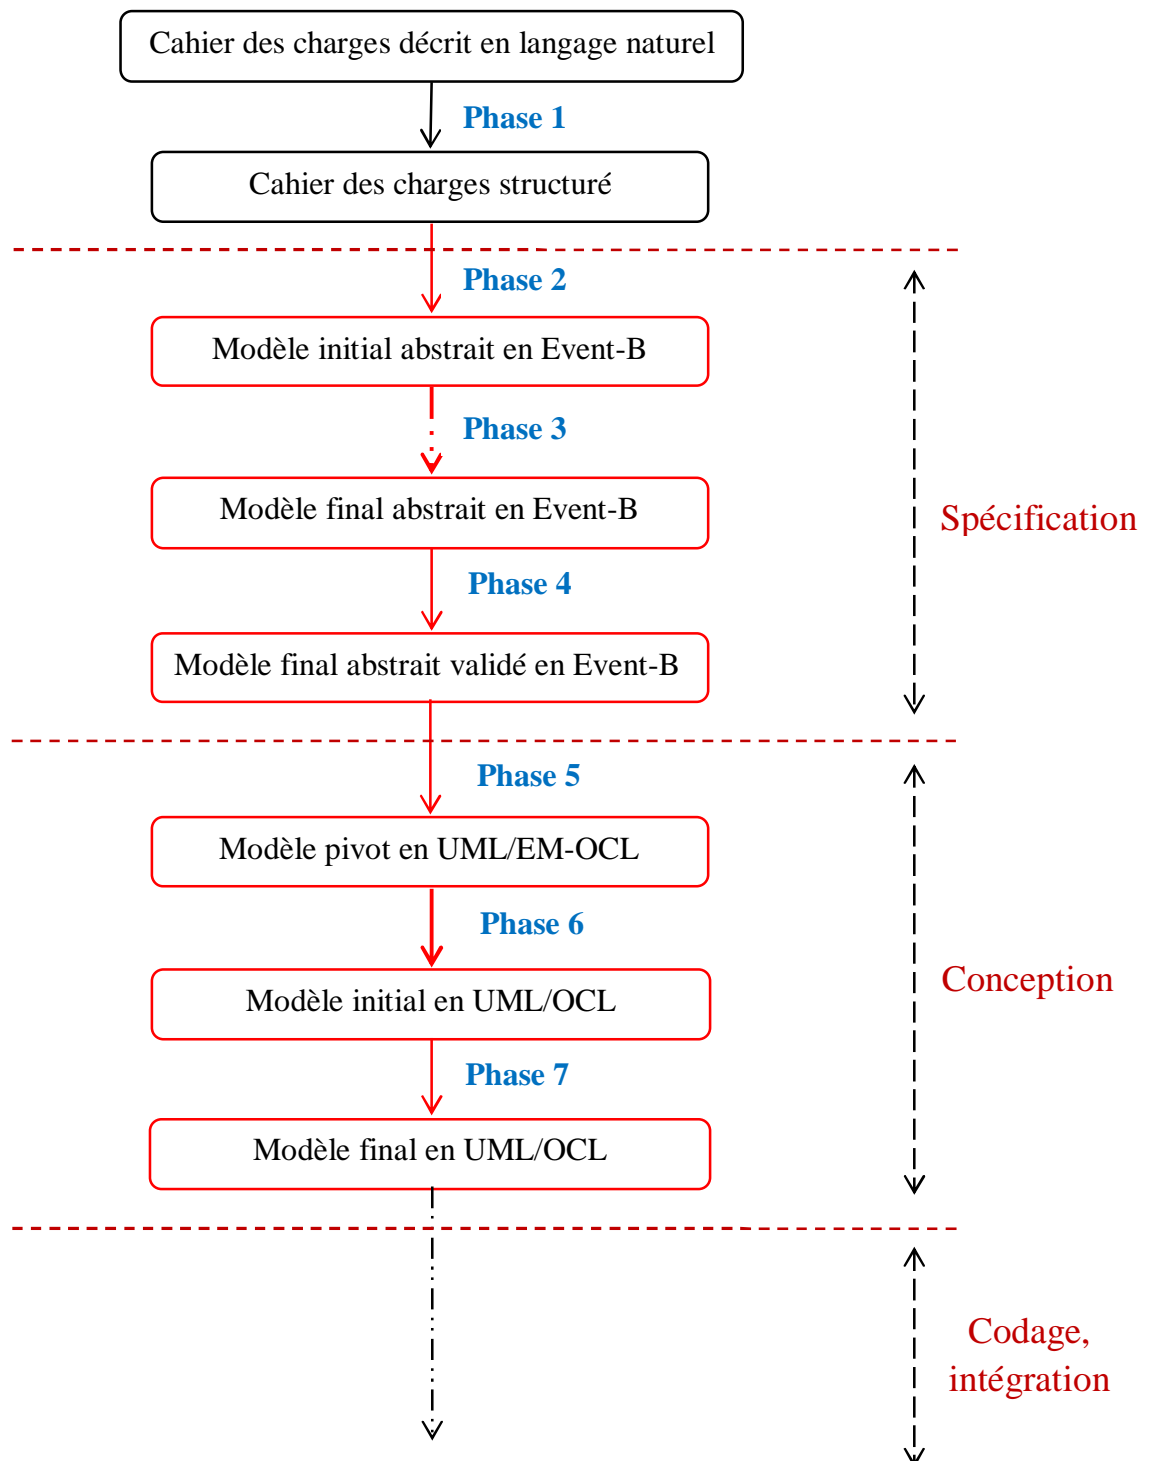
Cahier des charges décrit en langage naturel

Phase 1

Cahier des charges structuré

Phase 2

Modèle initial abstrait en Event-B

Phase 3

Modèle final abstrait en Event-B

Phase 4

Modèle final abstrait validé en Event-B

Spécification

Phase 5

Modèle pivot en UML/EM-OCL

Phase 6

Modèle initial en UML/OCL

Phase 7

Modèle final en UML/OCL

Conception

Codage, intégration